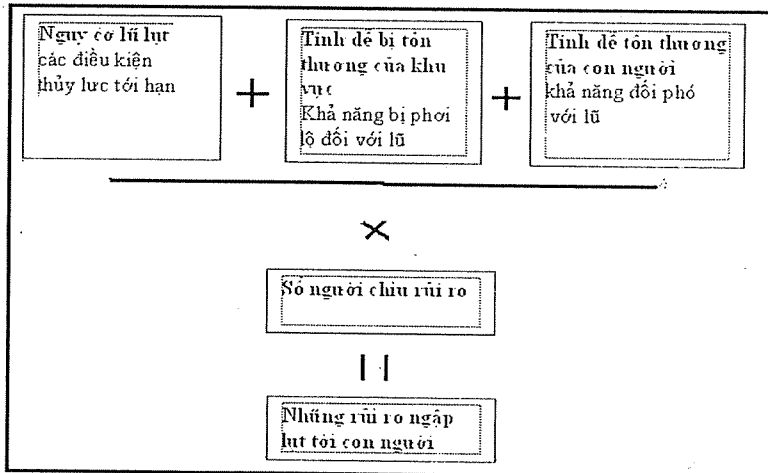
Nguy cơ lũ lụt các điều kiện thủy lực tới hạn

+

Tính dễ bị tổn thương của khu vực
Khả năng bị phơi lộ đối với lũ

+

Tính dễ tổn thương của con người
khả năng đối phó với lũ

×

Số người chịu rủi ro

||

Những rủi ro ngập lụt tới con người